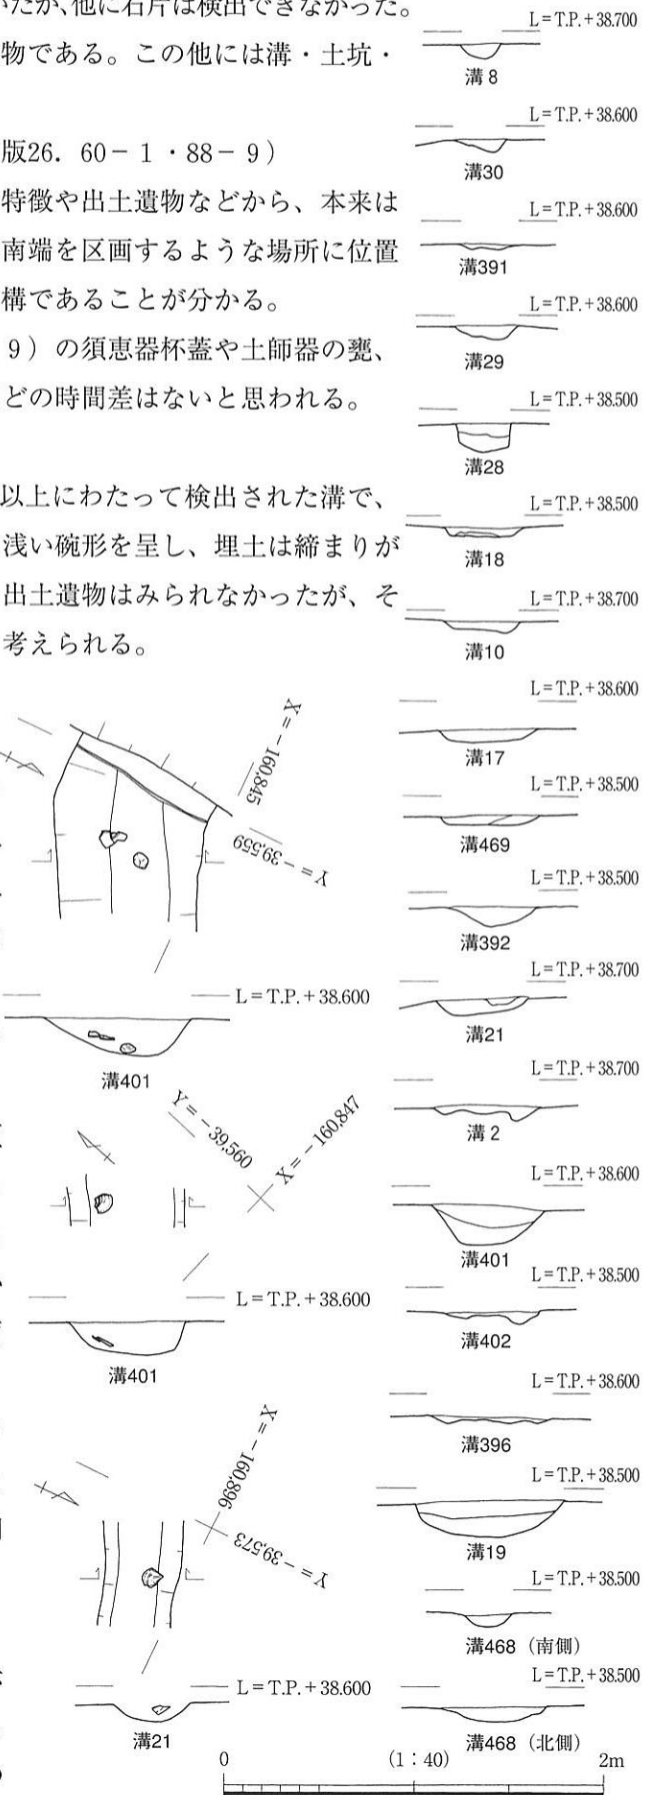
いたが、他に石片は検出できなかった。
物である。この他には溝・土坑・

版26. 60－1・88－9）
特徴や出土遺物などから、本来は
南端を区画するような場所に位置
構であることが分かる。
9）の須恵器杯蓋や土師器の甕、
どの時間差はないと思われる。

以上にわたって検出された溝で、
浅い碗形を呈し、埋土は締まりが
出土遺物はみられなかったが、そ
考えられる。

L = T.P. + 38.700
溝 8
L = T.P. + 38.600
溝30
L = T.P. + 38.600
溝391
L = T.P. + 38.600
溝29
L = T.P. + 38.500
溝28
L = T.P. + 38.500
溝18
L = T.P. + 38.700
溝10
L = T.P. + 38.600
溝17
L = T.P. + 38.500
溝469
L = T.P. + 38.500
溝392
L = T.P. + 38.700
溝21
L = T.P. + 38.700
溝 2
L = T.P. + 38.600
溝401
L = T.P. + 38.500
溝402
L = T.P. + 38.600
溝396
L = T.P. + 38.500
溝19
L = T.P. + 38.500
溝468（南側）
L = T.P. + 38.500
溝468（北側）

X = −160,845
Y = −39,559
L = T.P. + 38.600
溝401
Y = −39,560
X = −160,847
L = T.P. + 38.600
溝401
X = −160,896
Y = −39,573
L = T.P. + 38.600
溝21

0 (1：40) 2m